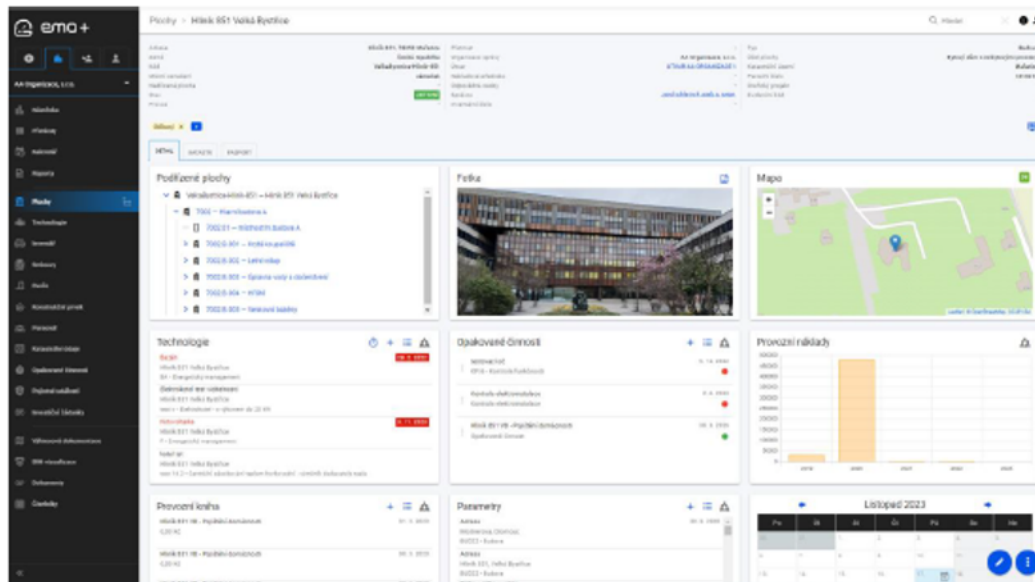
ema+

AA Organizace, s.r.o.

Plochy

Plochy > Hlinik 851 Velká Bystřice

Hledat

Detail

Podřízené plochy

Velkoobchod Hlinik 851 – Hlinik 851 Velká Bystřice

7000 – Hlavní budova A

7000.01 – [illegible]

Fotka

Mapa

Technologie

Opakované činnosti

Provozní náklady

Provozní kniha

Parametry

Listopad 2023